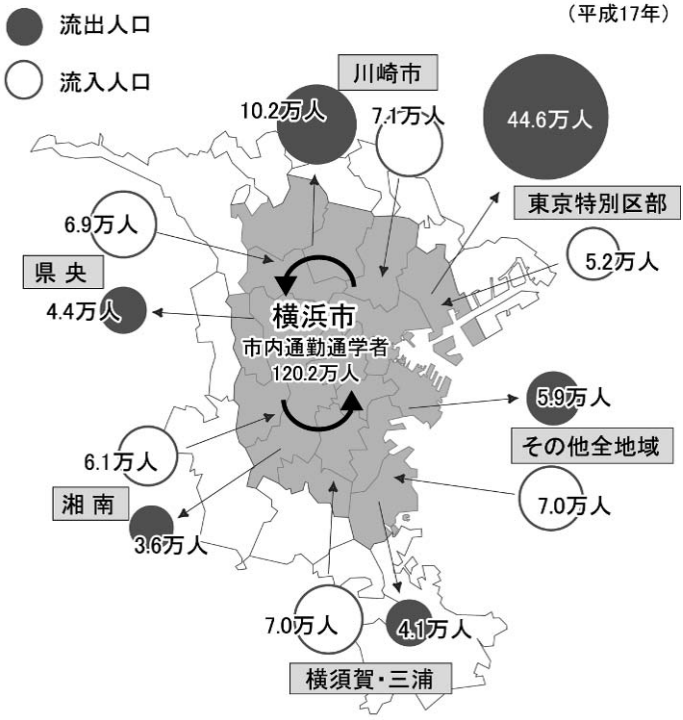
流出人口

流入人口

（平成17年）

川崎市

10.2万人

7.1万人

44.6万人

東京特別区部

6.9万人

5.2万人

県央

4.4万人

横浜市

市内通勤通学者
120.2万人

5.9万人

その他全地域

6.1万人

7.0万人

湘南

3.6万人

7.0万人

4.1万人

横須賀・三浦